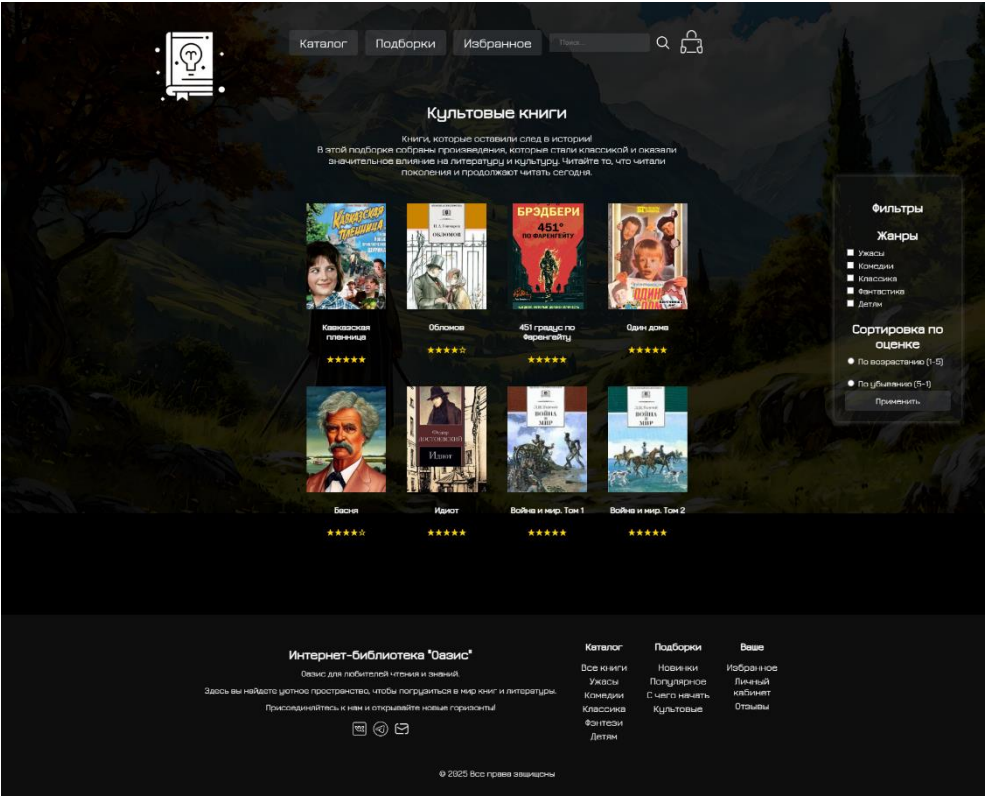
Каталог Подборки Избранное Поиск...

Культовые книги

Книги, которые оставили след в истории!
В этой подборке собраны произведения, которые стали классикой и оказали значительное влияние на литературу и культуру. Читайте то, что читали поколения и продолжают читать сегодня.

Кавказская пленница
Кавказская пленница
★★★★★

И. А. Гончаров
ОБЛОМОВ
Обломов
★★★★☆

БРЭДБЕРИ
451° ПО ФАРЕНГЕЙТУ
451 градус по Фаренгейту
★★★★★

ОДИН ДОМА
Один дома
★★★★★

Басня
★★★★☆

Федор ДОСТОЕВСКИЙ
Идиот
Идиот
★★★★★

Л.Н. Толстой
ВОЙНА И МИР
Война и мир. Том 1
★★★★★

Л.Н. Толстой
ВОЙНА И МИР
Война и мир. Том 2
★★★★★

Фильтры

Жанры
Ужасы
Комедии
Классика
Фантастика
Детям

Сортировка по оценке
По возрастанию (1-5)
По убыванию (5-1)
Применить

Интернет-библиотека "Оазис"
Оазис для любителей чтения и знаний.
Здесь вы найдете уютное пространство, чтобы погрузиться в мир книг и литературы.
Присоединяйтесь к нам и открывайте новые горизонты!

Каталог
Все книги
Ужасы
Комедии
Классика
Фэнтези
Детям

Подборки
Новинки
Популярное
С чего начать
Культовые

Ваше
Избранное
Личный кабинет
Отзывы

© 2025 Все права защищены